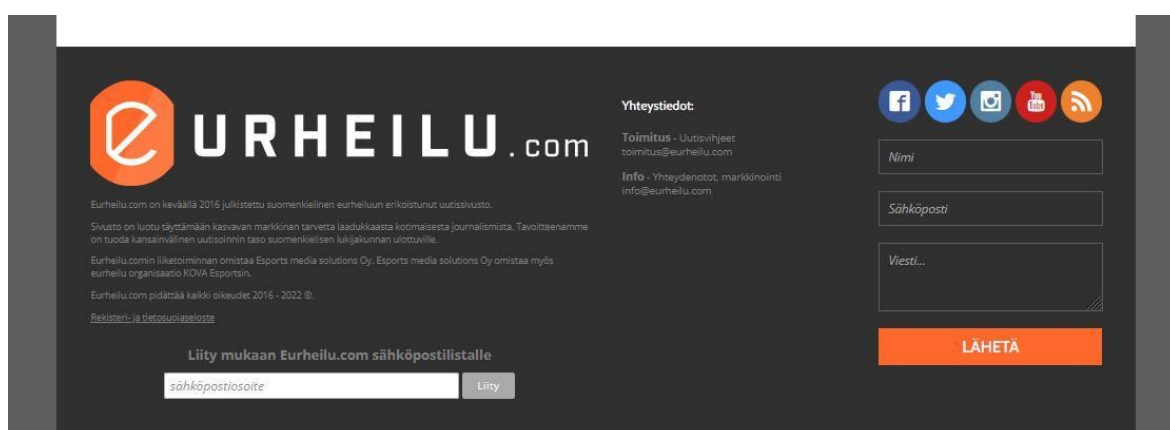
e URHEILU.com

Eurheilu.com on keväällä 2016 julkistettu suomenkielinen eurheiluun erikoistunut uutissivusto.

Sivusto on luotu täyttämään kasvavan markkinan tarvetta laadukkaasta kotimaisesta journalismista. Tavoitteenamme on tuoda kansainvälinen uutisoinnin taso suomenkielisen lukijakunnan ulottuville.

Eurheilu.comin liiketoiminnan omistaa Esports media solutions Oy. Esports media solutions Oy omistaa myös eurheilu organisaatio KOVA Esportsin.

Eurheilu.com pidättää kaikki oikeudet 2016 - 2022 ©.

Rekisteri- ja tietosuojaseloste

Liity mukaan Eurheilu.com sähköpostilistalle

sähköpostiosoite

Liity

Yhteystiedot:

Toimitus - Uutisvihjeet
toimitus@eurheilu.com

Info - Yhteydenotot, markkinointi
info@eurheilu.com

You Tube

Nimi

Sähköposti

Viesti...

LÄHETÄ